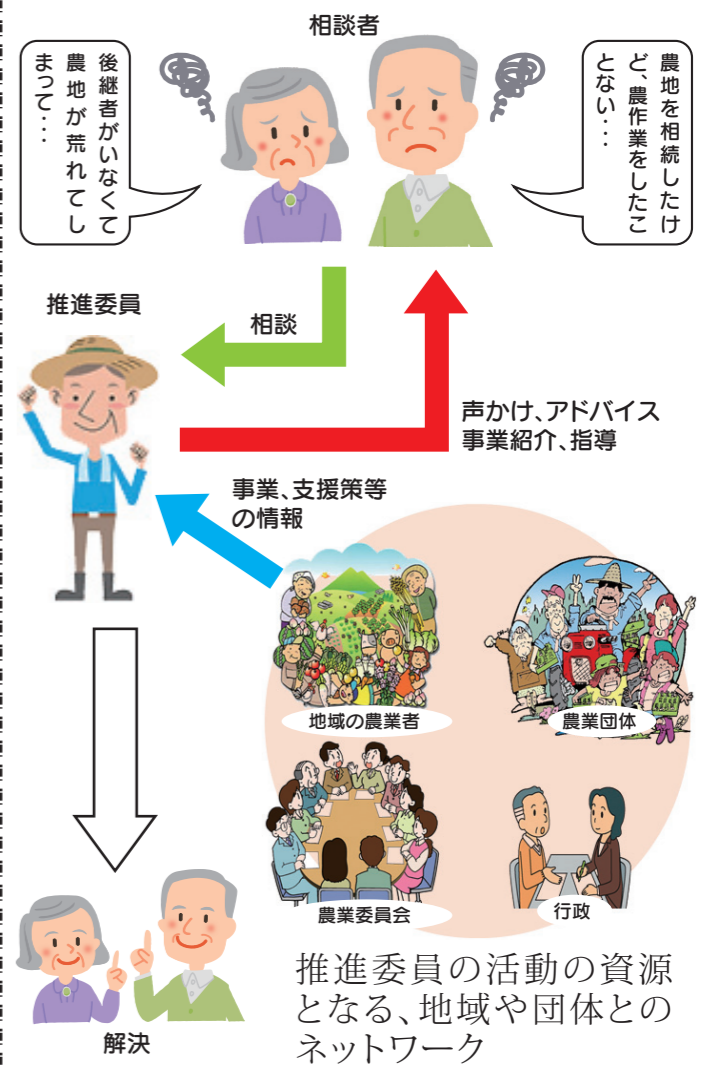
相談者

後継者がいなくて農地が荒れてしまって・・・

農地を相続したけど、農作業をしたことがない・・・

推進委員

相談

声かけ、アドバイス
事業紹介、指導

事業、支援策等の情報

地域の農業者

農業団体

農業委員会

行政

解決

推進委員の活動の資源となる、地域や団体とのネットワーク